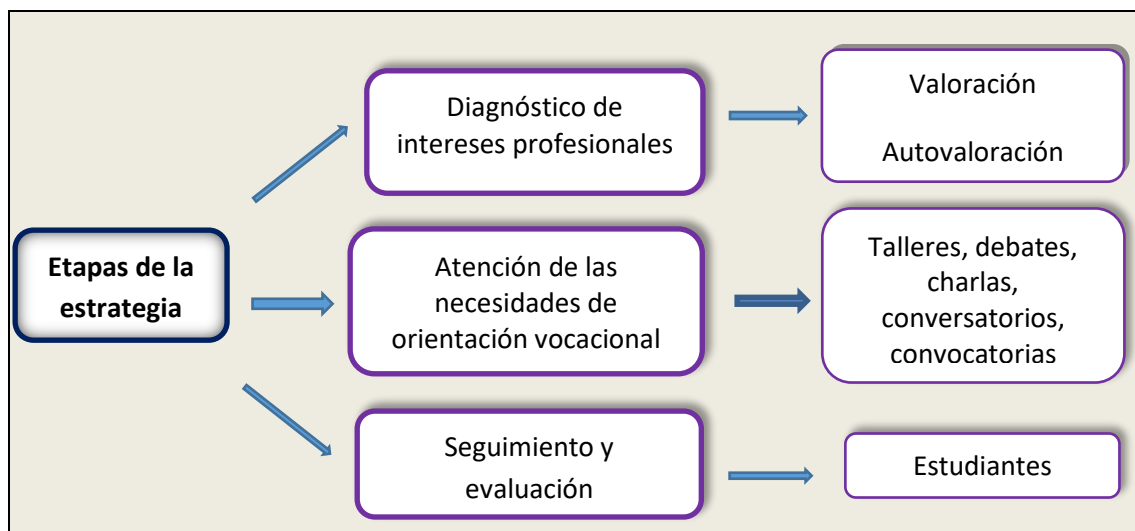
Etapas de la estrategia

Diagnóstico de intereses profesionales

Valoración

Autovaloración

Atención de las necesidades de orientación vocacional

Talleres, debates, charlas, conversatorios, convocatorias

Seguimiento y evaluación

Estudiantes